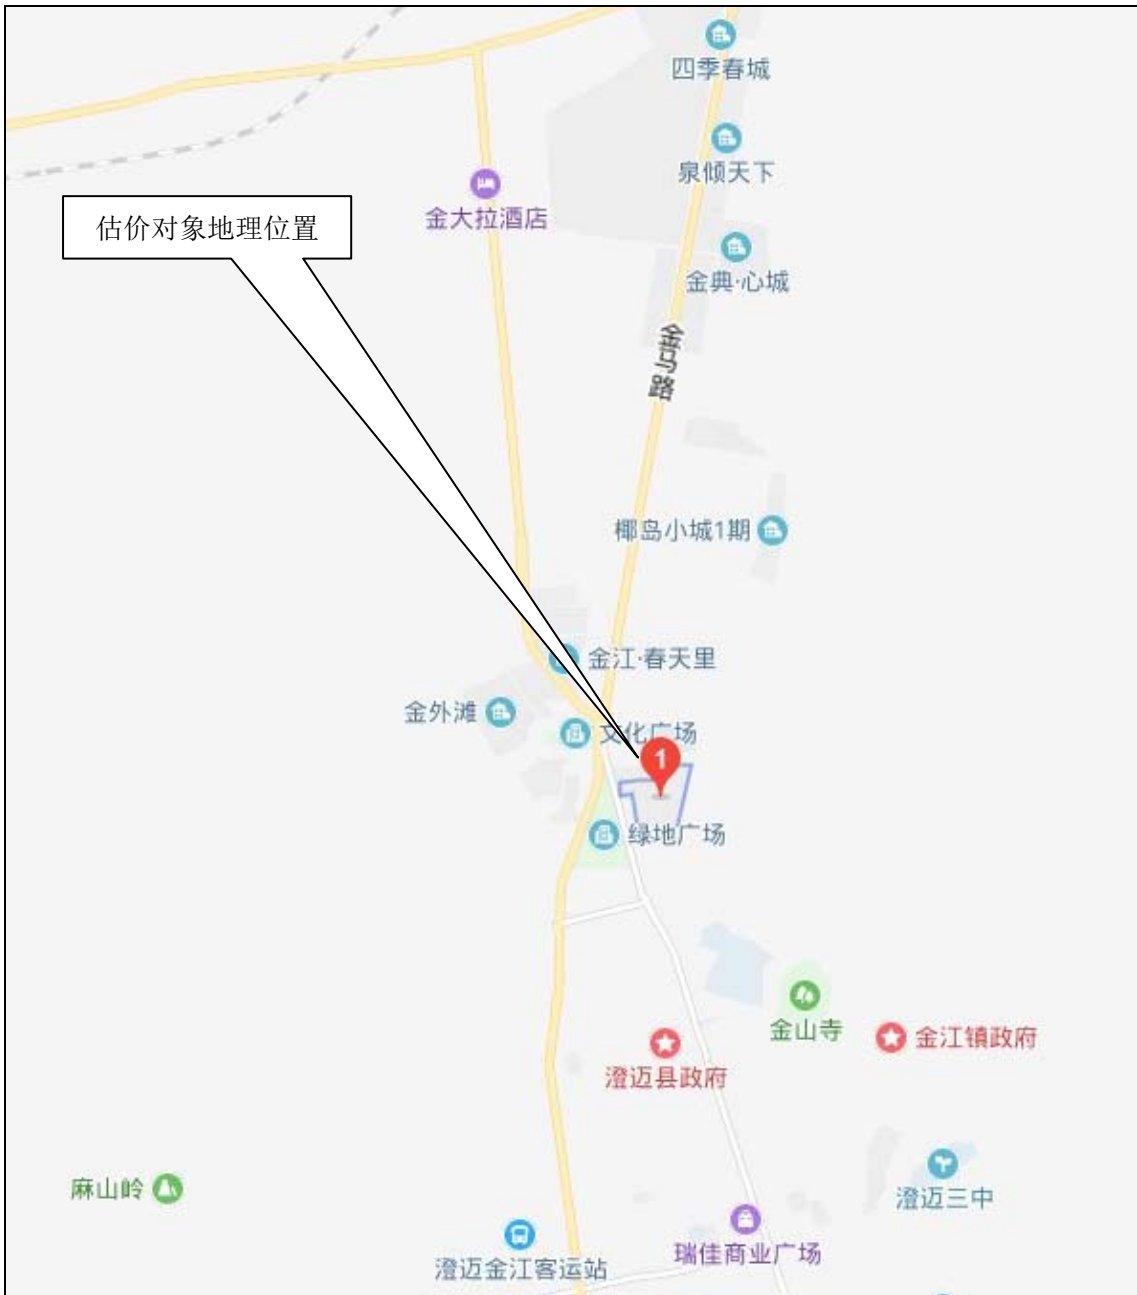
四季春城

泉倾天下

金大拉酒店

估价对象地理位置

金典·心城

金马路

椰岛小城1期

金江·春天里

金外滩

文化广场

1

绿地广场

金山寺

金江镇政府

澄迈县政府

麻山岭

澄迈三中

澄迈金江客运站

瑞佳商业广场